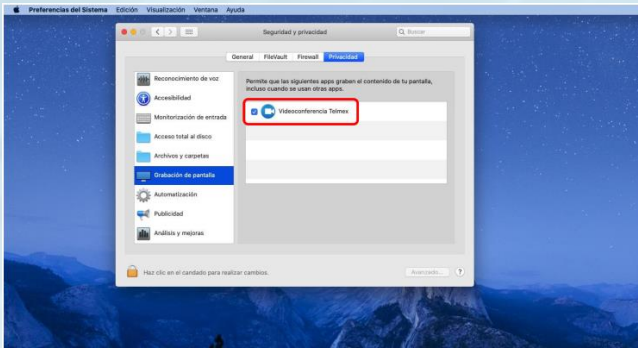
Preferencias del Sistema Edición Visualización Ventana Ayuda

Seguridad y privacidad

Buscar

General FileVault Firewall Privacidad

Reconocimiento de voz
Accesibilidad
Monitorización de entrada
Acceso total al disco
Archivos y carpetas
Grabación de pantalla
Automatización
Publicidad
Análisis y mejoras

Permite que las siguientes apps graben el contenido de tu pantalla, incluso cuando se usan otras apps.

Videoconferencia Telmex

Haz clic en el candado para realizar cambios.

Avanzado...

?